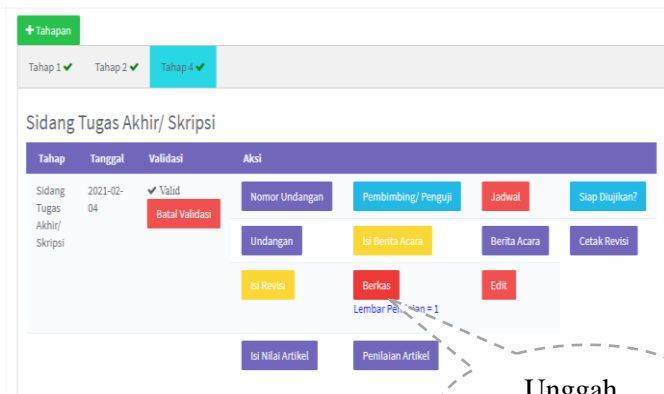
+ Tahapan

Tahap 1 ✔ Tahap 2 ✔ Tahap 4 ✔

Sidang Tugas Akhir/ Skripsi

| Tahap | Tanggal | Validasi | Aksi | | | |
|---|---|---|---|---|---|---|
| Sidang Tugas Akhir/ Skripsi | 2021-02-04 | ✔ Valid Batal Validasi | Nomor Undangan | Pembimbing/ Penguji | Jadwal | Siap Diujikan? |
| | | | Undangan | Isi Berita Acara | Berita Acara | Cetak Revisi |
| | | | Isi Revisi | Berkas Lembar Pen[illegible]ian = 1 | Edit | |
| | | | Isi Nilai Artikel | Penilaian Artikel | | |

Unggah